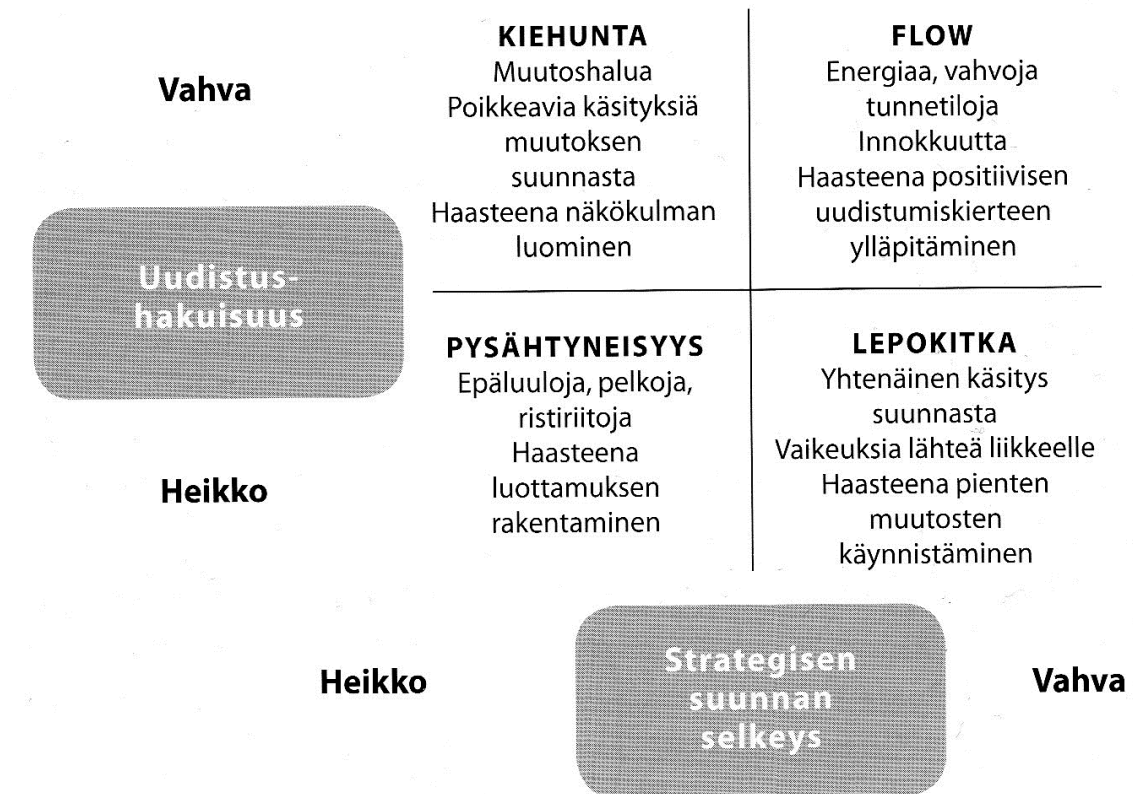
Vahva

Uudistushakuisuus

Heikko

KIEHUNTA
Muutoshalua
Poikkeavia käsityksiä muutoksen suunnasta
Haasteena näkökulman luominen

FLOW
Energiaa, vahvoja tunnetiloja
Innokkuutta
Haasteena positiivisen uudistumiskierteen ylläpitäminen

PYSÄHTYNEISYYS
Epäluuloja, pelkoja, ristiriitoja
Haasteena luottamuksen rakentaminen

LEPOKITKA
Yhtenäinen käsitys suunnasta
Vaikeuksia lähteä liikkeelle
Haasteena pienten muutosten käynnistäminen

Heikko

Strategisen suunnan selkeys

Vahva